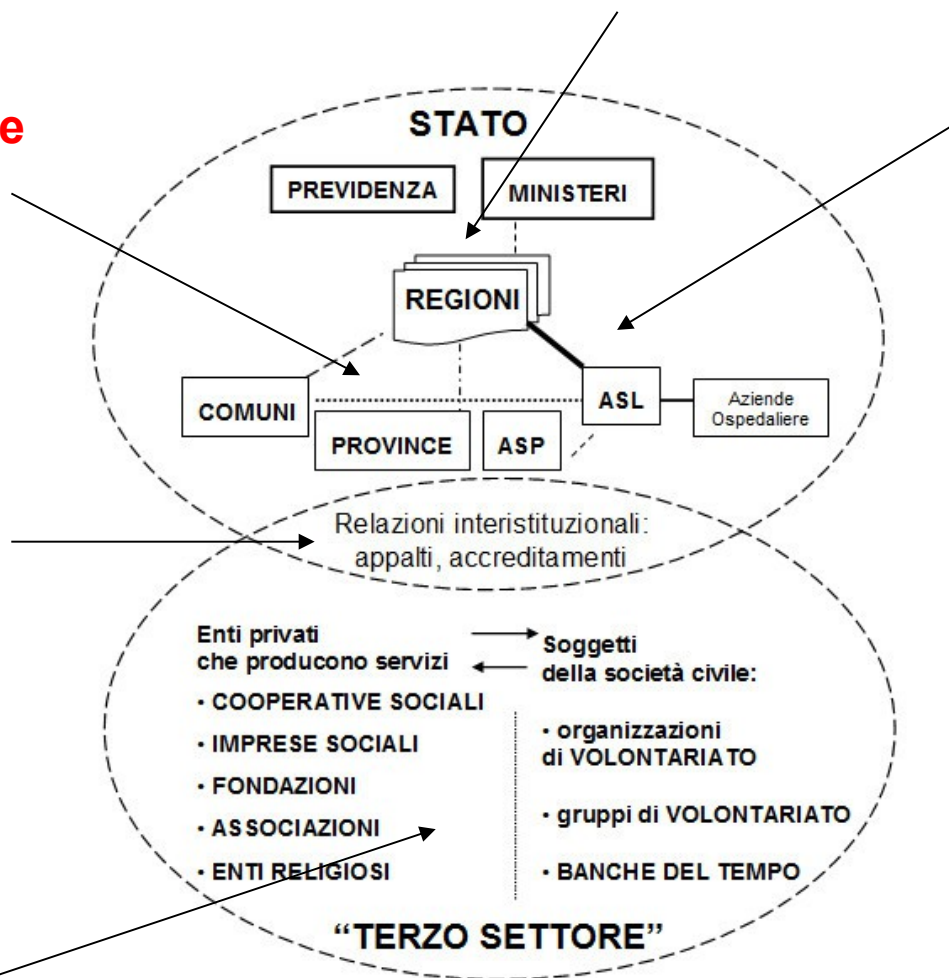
e

STATO

PREVIDENZA

MINISTERI

REGIONI

COMUNI

ASL

Aziende Ospedaliere

PROVINCE

ASP

Relazioni interistituzionali: appalti, accreditamenti

Enti privati che producono servizi

Soggetti della società civile:

• COOPERATIVE SOCIALI

• IMPRESE SOCIALI

• FONDAZIONI

• ASSOCIAZIONI

• ENTI RELIGIOSI

• organizzazioni di VOLONTARIATO

• gruppi di VOLONTARIATO

• BANCHE DEL TEMPO

"TERZO SETTORE"